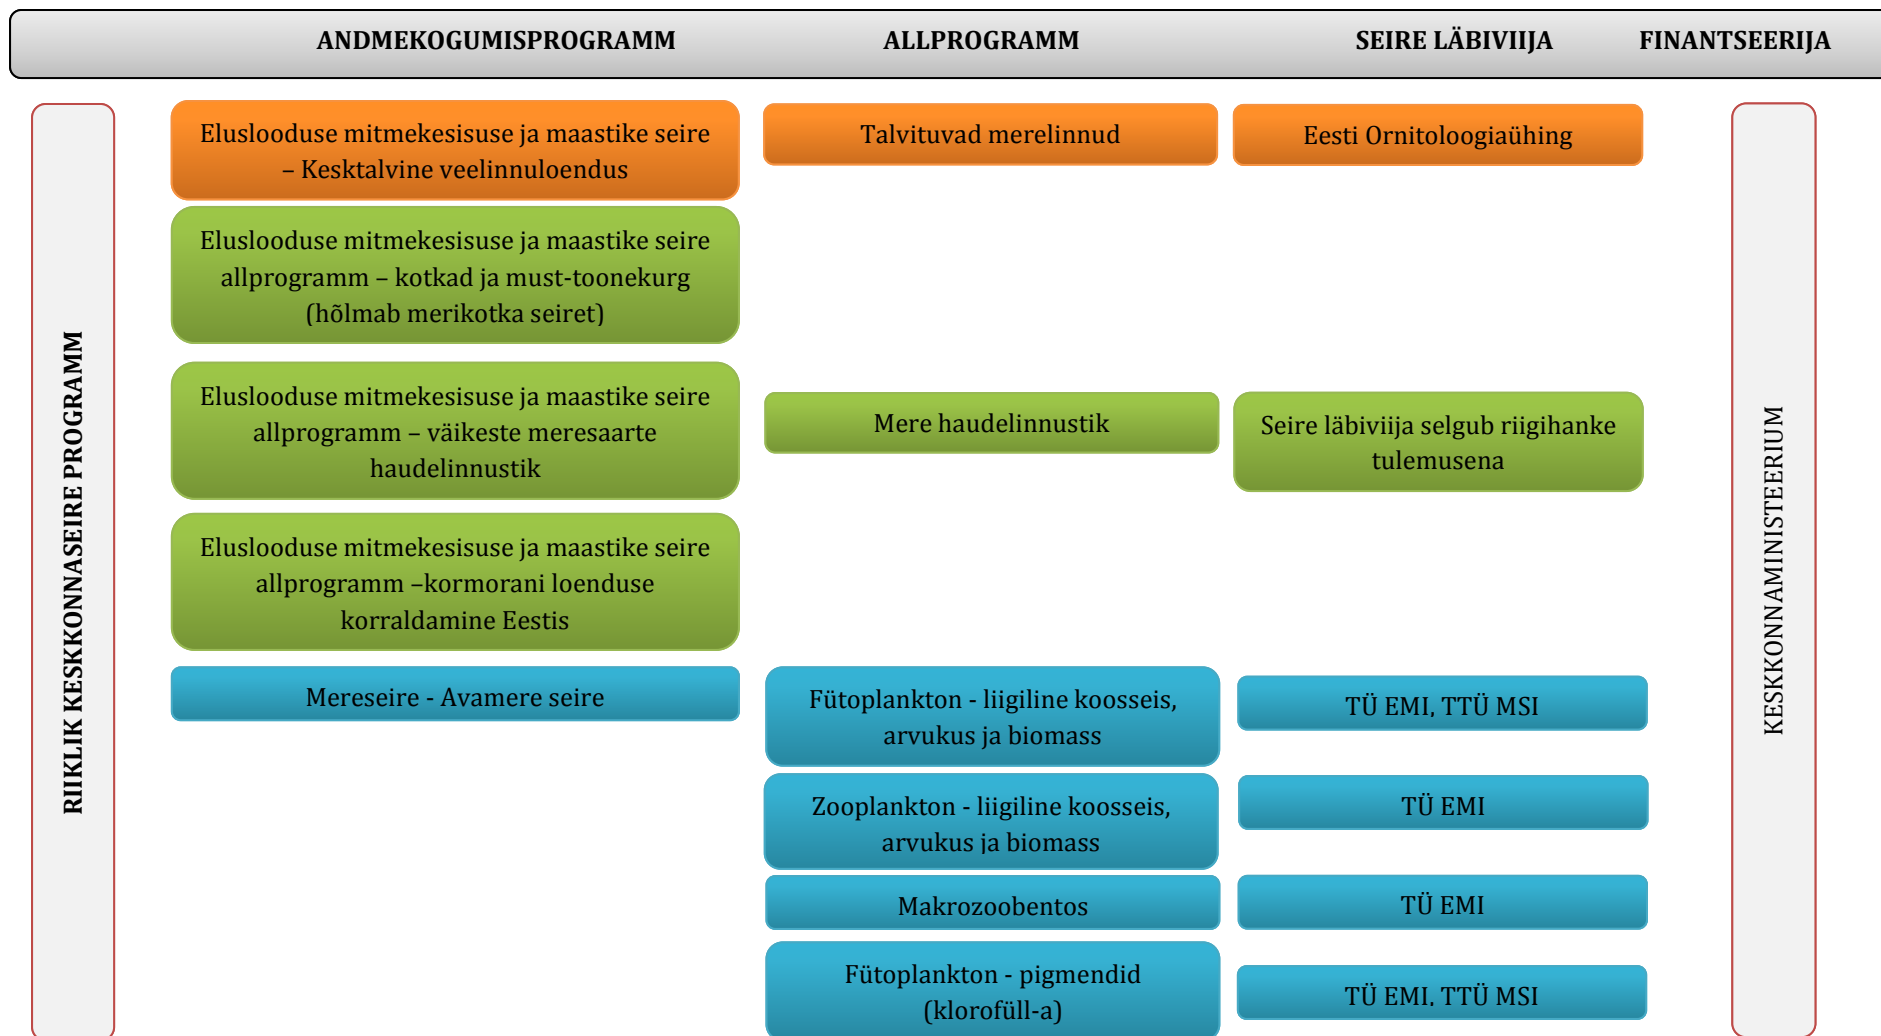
ANDMEKOGUMISPROGRAMM ALLPROGRAMM SEIRE LÄBIVIIJA FINANTSEERIJA

RIIKLIK KESKKONNASEIRE PROGRAMM

Elusloodusе mitmekesisuse ja maastike seire – Kesktalvine veelinnuloendus

Talvituvad merelinnud

Eesti Ornitoloogiaühing

Elusloodusе mitmekesisuse ja maastike seire allprogramm – kotkad ja must-toonekurg (hõlmab merikotka seiret)

Elusloodusе mitmekesisuse ja maastike seire allprogramm – väikeste meresaarte haudelinnustik

Mere haudelinnustik

Seire läbiviija selgub riigihanke tulemusena

Elusloodusе mitmekesisuse ja maastike seire allprogramm –kormorani loenduse korraldamine Eestis

Mereseire - Avamere seire

Fütoplankton - liigiline koosseis, arvukus ja biomass

TÜ EMI, TTÜ MSI

Zooplankton - liigiline koosseis, arvukus ja biomass

TÜ EMI

Makrozoobentos

TÜ EMI

Fütoplankton - pigmendid (klorofüll-a)

TÜ EMI, TTÜ MSI

KESKKONNAMINISTEERIUM